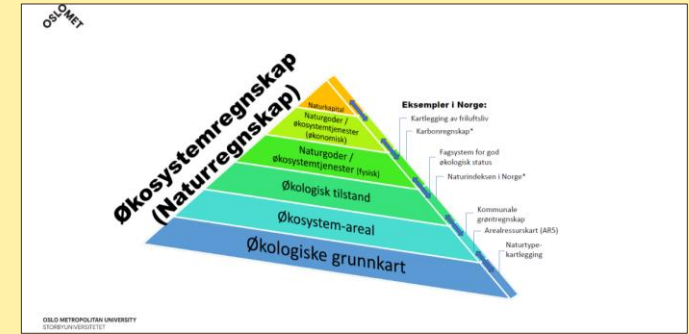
OSLOMET

Økosystemregnskap (Naturregnskap)

Naturkapital

Naturgoder / økosystemtjenester (økonomisk)

Naturgoder / økosystemtjenester (fysisk)

Økologisk tilstand

Økosystem-areal

Økologiske grunnkart

Eksempler i Norge:

Kartlegging av friluftsliv

Karbonregnskap*

Fagsystem for god økologisk status

Naturindeksen i Norge*

Kommunale grøntregnskap

Arealressurskart (AR5)

Naturtype-kartlegging

OSLO METROPOLITAN UNIVERSITY
STORBYUNIVERSITETET